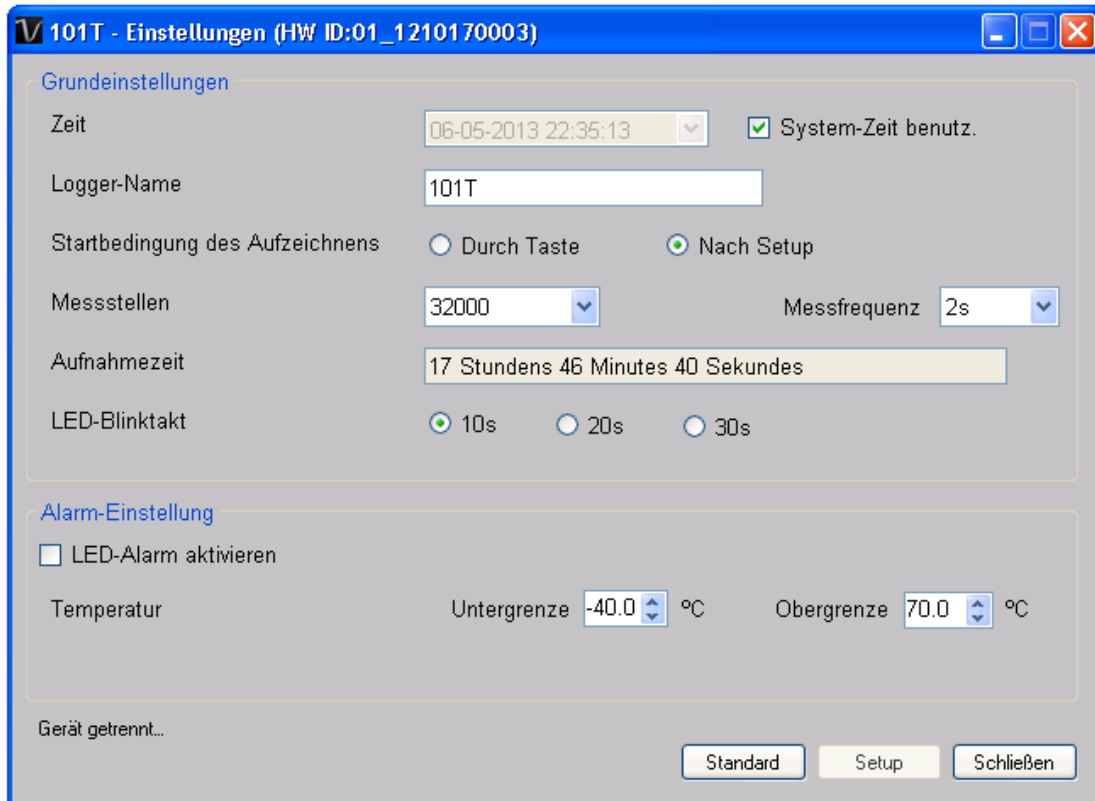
101T - Einstellungen (HW ID:01_1210170003)

Grundeinstellungen

Zeit 06-05-2013 22:35:13 System-Zeit benutz.

Logger-Name 101T

Startbedingung des Aufzeichnens Durch Taste Nach Setup

Messstellen 32000 Messfrequenz 2s

Aufnahmezeit 17 Stundens 46 Minutes 40 Sekundes

LED-Blinktakt 10s 20s 30s

Alarm-Einstellung

LED-Alarm aktivieren

Temperatur Untergrenze -40.0 ºC Obergrenze 70.0 ºC

Gerät getrennt...

Standard Setup Schließen